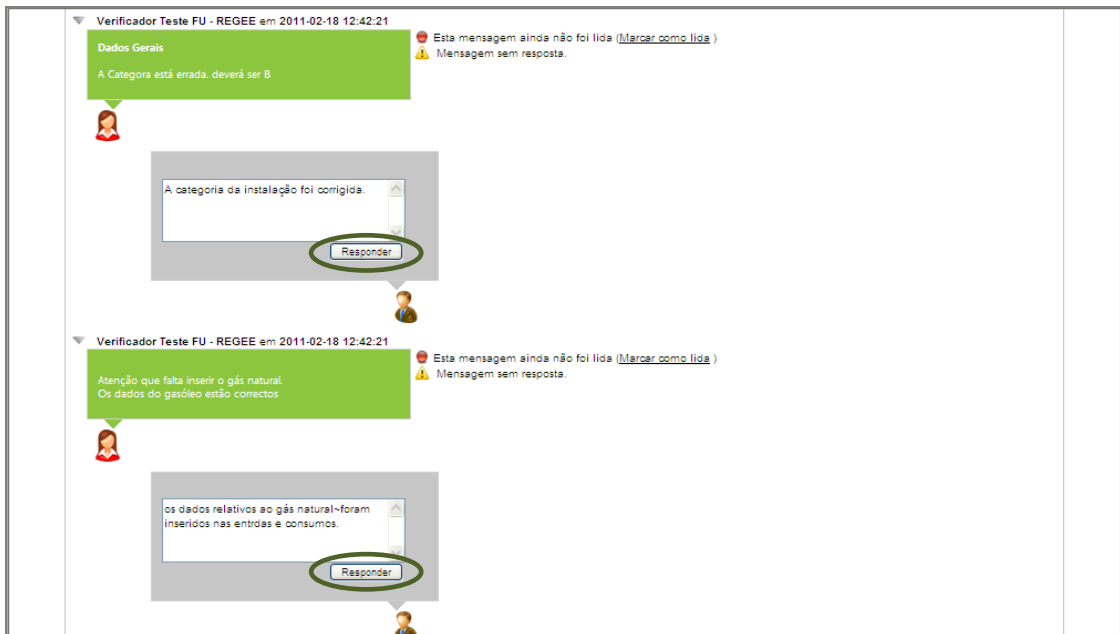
Verificador Teste FU - REGEE em 2011-02-18 12:42:21

Dados Gerais

A Categora está errada, deverá ser B

Esta mensagem ainda não foi lida (Marcar como lida )

Mensagem sem resposta.

A categoria da instalação foi corrigida.

Responder

Verificador Teste FU - REGEE em 2011-02-18 12:42:21

Atenção que falta inserir o gás natural.
Os dados do gasóleo estão correctos

Esta mensagem ainda não foi lida (Marcar como lida )

Mensagem sem resposta.

os dados relativos ao gás natural~foram inseridos nas entrdas e consumos.

Responder